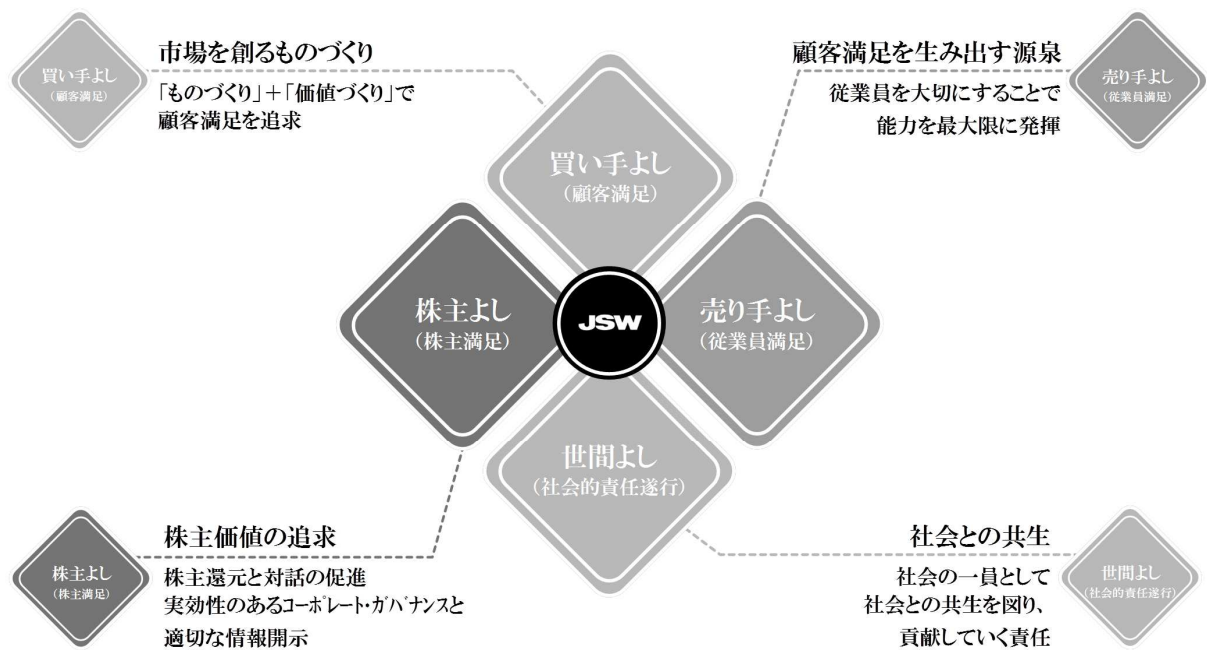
買い手よし
(顧客満足)

市場を創るものづくり

「ものづくり」+「価値づくり」で顧客満足を追求

顧客満足を生み出す源泉

従業員を大切にすることで能力を最大限に発揮

売り手よし
(従業員満足)

買い手よし
(顧客満足)

株主よし
(株主満足)

JSW

売り手よし
(従業員満足)

世間よし
(社会的責任遂行)

株主価値の追求

株主よし
(株主満足)

株主還元と対話の促進
実効性のあるコーポレート・ガバナンスと
適切な情報開示

社会との共生

社会の一員として
社会との共生を図り、
貢献していく責任

世間よし
(社会的責任遂行)